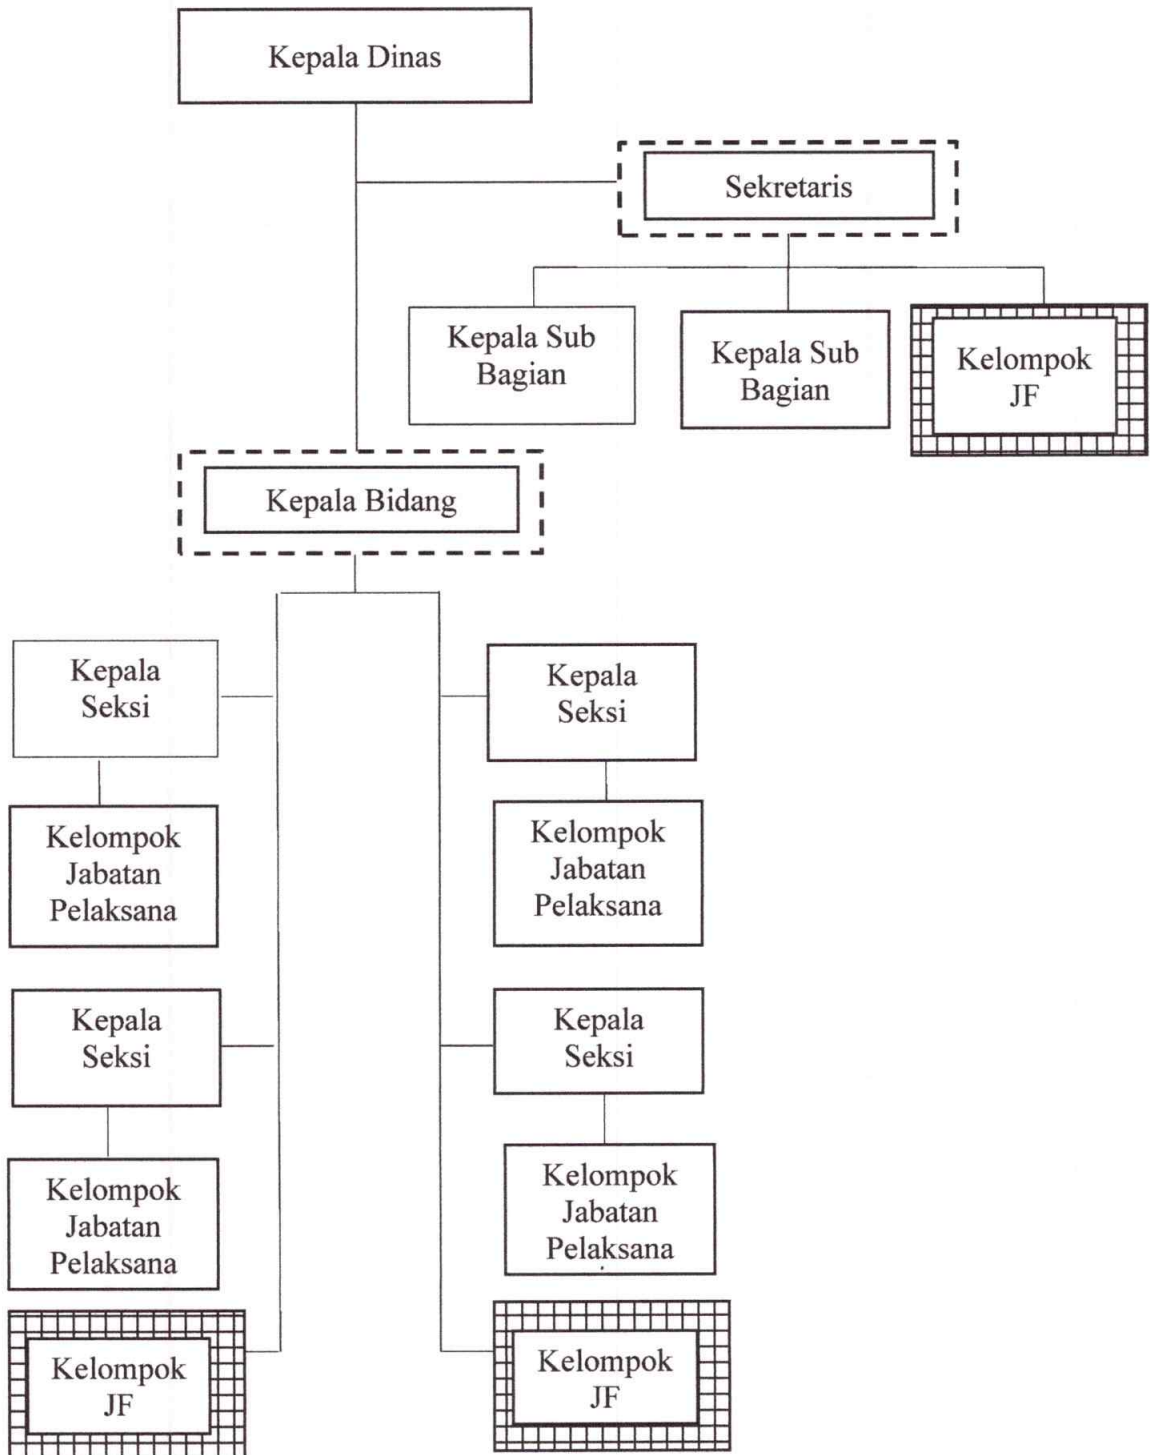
Kepala Dinas

Sekretaris

Kepala Sub Bagian

Kepala Sub Bagian

Kelompok JF

Kepala Bidang

Kepala Seksi

Kelompok Jabatan Pelaksana

Kepala Seksi

Kelompok Jabatan Pelaksana

Kelompok JF

Kepala Seksi

Kelompok Jabatan Pelaksana

Kepala Seksi

Kelompok Jabatan Pelaksana

Kelompok JF